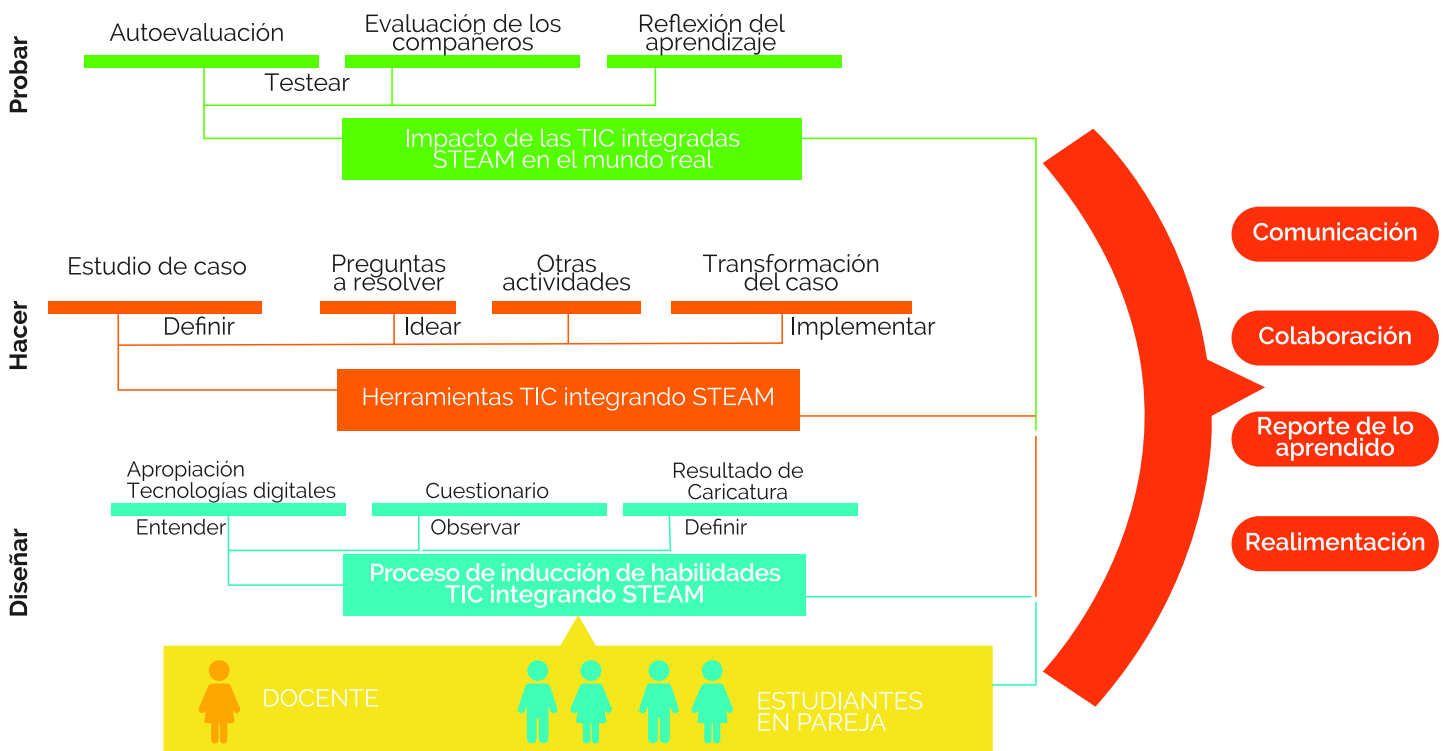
Probar

Autoevaluación

Evaluación de los compañeros

Reflexión del aprendizaje

Testear

Impacto de las TIC integradas STEAM en el mundo real

Hacer

Estudio de caso

Preguntas a resolver

Otras actividades

Transformación del caso

Definir

Idear

Implementar

Herramientas TIC integrando STEAM

Diseñar

Apropiación Tecnologías digitales

Cuestionario

Resultado de Caricatura

Entender

Observar

Definir

Proceso de inducción de habilidades TIC integrando STEAM

DOCENTE

ESTUDIANTES EN PAREJA

Comunicación

Colaboración

Reporte de lo aprendido

Realimentación